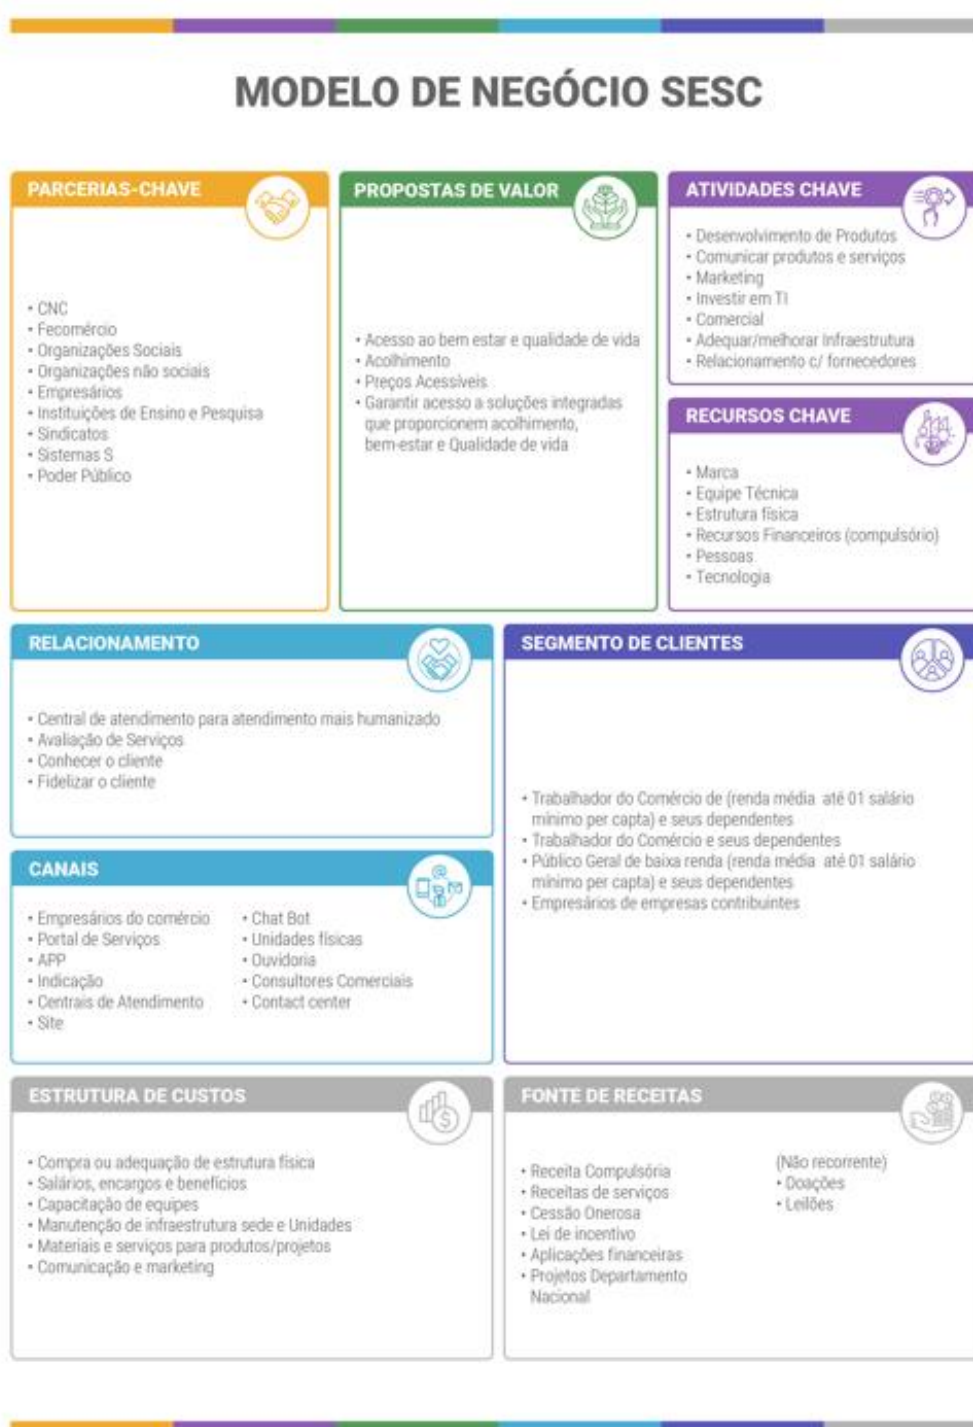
MODELO DE NEGÓCIO SESC

PARCERIAS-CHAVE

• CNC
• Fecomércio
• Organizações Sociais
• Organizações não sociais
• Empresários
• Instituições de Ensino e Pesquisa
• Sindicatos
• Sistemas S
• Poder Público

PROPOSTAS DE VALOR

• Acesso ao bem estar e qualidade de vida
• Acolhimento
• Preços Acessíveis
• Garantir acesso a soluções integradas que proporcionem acolhimento, bem-estar e Qualidade de vida

ATIVIDADES CHAVE

• Desenvolvimento de Produtos
• Comunicar produtos e serviços
• Marketing
• Investir em TI
• Comercial
• Adequar/melhorar Infraestrutura
• Relacionamento c/ fornecedores

RECURSOS CHAVE

• Marca
• Equipe Técnica
• Estrutura física
• Recursos Financeiros (compulsório)
• Pessoas
• Tecnologia

RELACIONAMENTO

• Central de atendimento para atendimento mais humanizado
• Avaliação de Serviços
• Conhecer o cliente
• Fidelizar o cliente

SEGMENTO DE CLIENTES

• Trabalhador do Comércio de (renda média até 01 salário mínimo per capta) e seus dependentes
• Trabalhador do Comércio e seus dependentes
• Público Geral de baixa renda (renda média até 01 salário mínimo per capta) e seus dependentes
• Empresários de empresas contribuintes

CANAIS

• Empresários do comércio
• Portal de Serviços
• APP
• Indicação
• Centrais de Atendimento
• Site

• Chat Bot
• Unidades físicas
• Ouvidoria
• Consultores Comerciais
• Contact center

ESTRUTURA DE CUSTOS

• Compra ou adequação de estrutura física
• Salários, encargos e benefícios
• Capacitação de equipes
• Manutenção de infraestrutura sede e Unidades
• Materiais e serviços para produtos/projetos
• Comunicação e marketing

FONTE DE RECEITAS

• Receita Compulsória
• Receitas de serviços
• Cessão Onerosa
• Lei de incentivo
• Aplicações financeiras
• Projetos Departamento Nacional

(Não recorrente)
• Doações
• Leilões